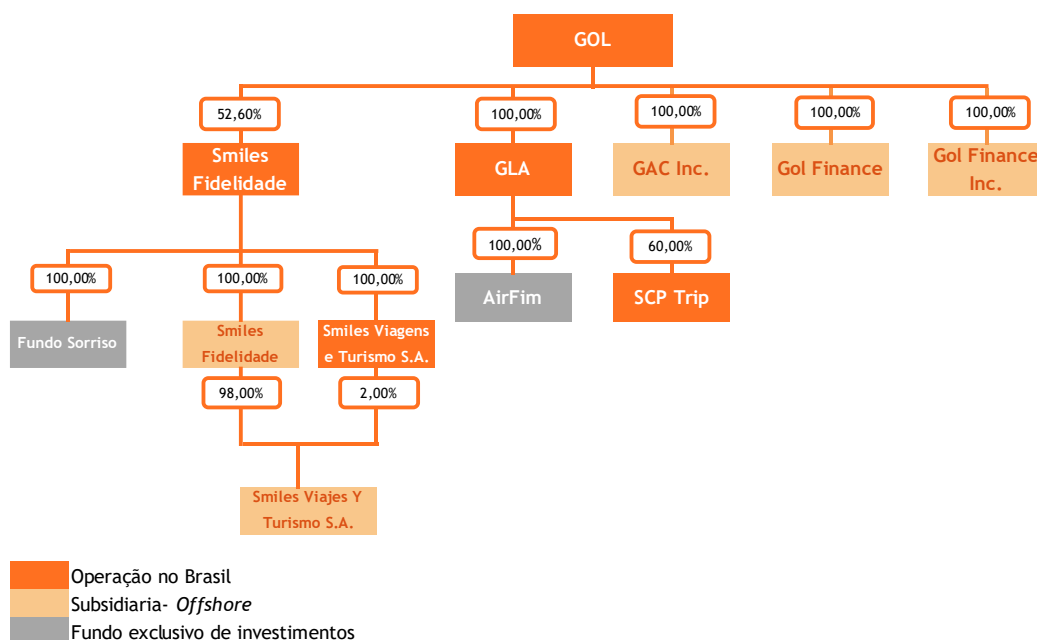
GOL

52,60%

Smiles Fidelidade

100,00%

GLA

100,00%

GAC Inc.

100,00%

Gol Finance

100,00%

Gol Finance Inc.

100,00%

Fundo Sorriso

100,00%

Smiles Fidelidade

100,00%

Smiles Viagens e Turismo S.A.

100,00%

AirFim

60,00%

SCP Trip

98,00%

2,00%

Smiles Viajes Y Turismo S.A.

Operação no Brasil
Subsidiaria- *Offshore*
Fundo exclusivo de investimentos